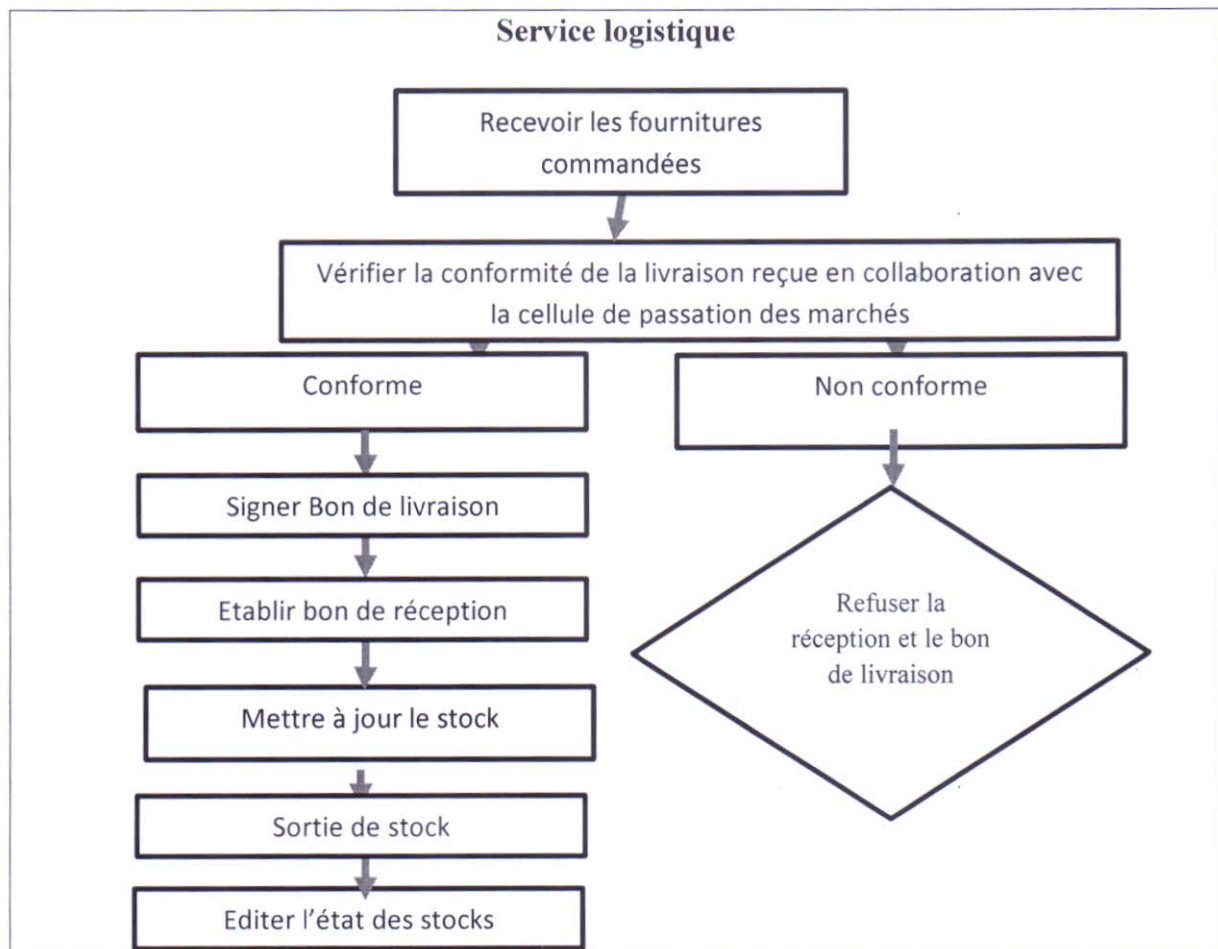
Service logistique

Recevoir les fournitures commandées

Vérifier la conformité de la livraison reçue en collaboration avec la cellule de passation des marchés

Conforme

Non conforme

Signer Bon de livraison

Etablir bon de réception

Mettre à jour le stock

Sortie de stock

Editer l'état des stocks

Refuser la réception et le bon de livraison